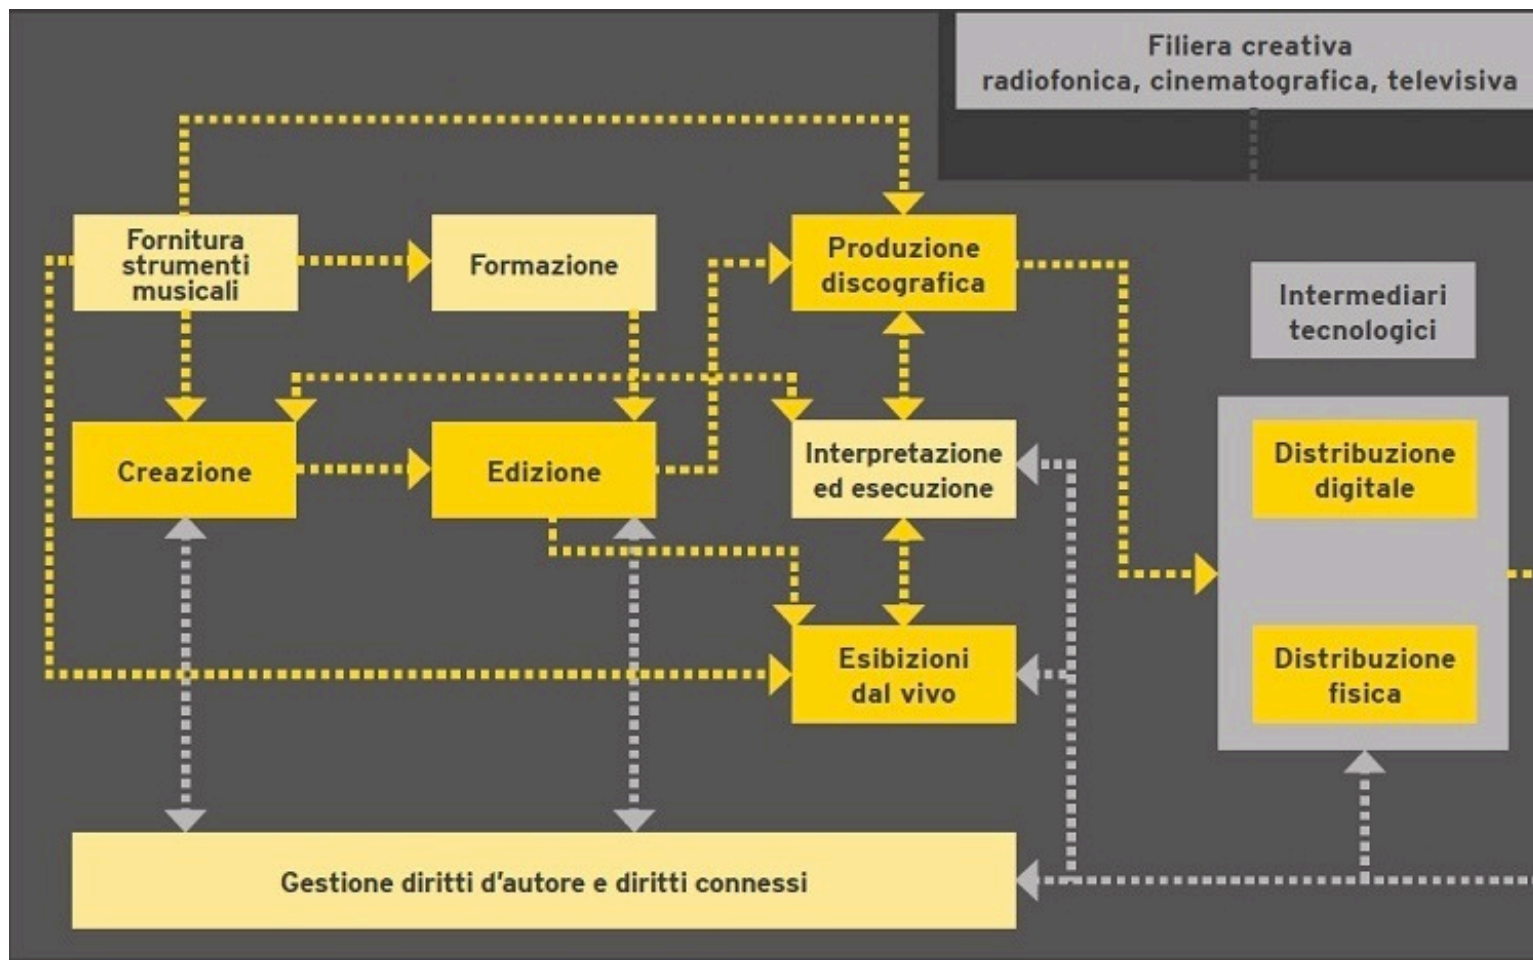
Filiera creativa
radiofonica, cinematografica, televisiva

Fornitura strumenti musicali

Formazione

Produzione discografica

Intermediari tecnologici

Creazione

Edizione

Interpretazione ed esecuzione

Distribuzione digitale

Esibizioni dal vivo

Distribuzione fisica

Gestione diritti d'autore e diritti connessi